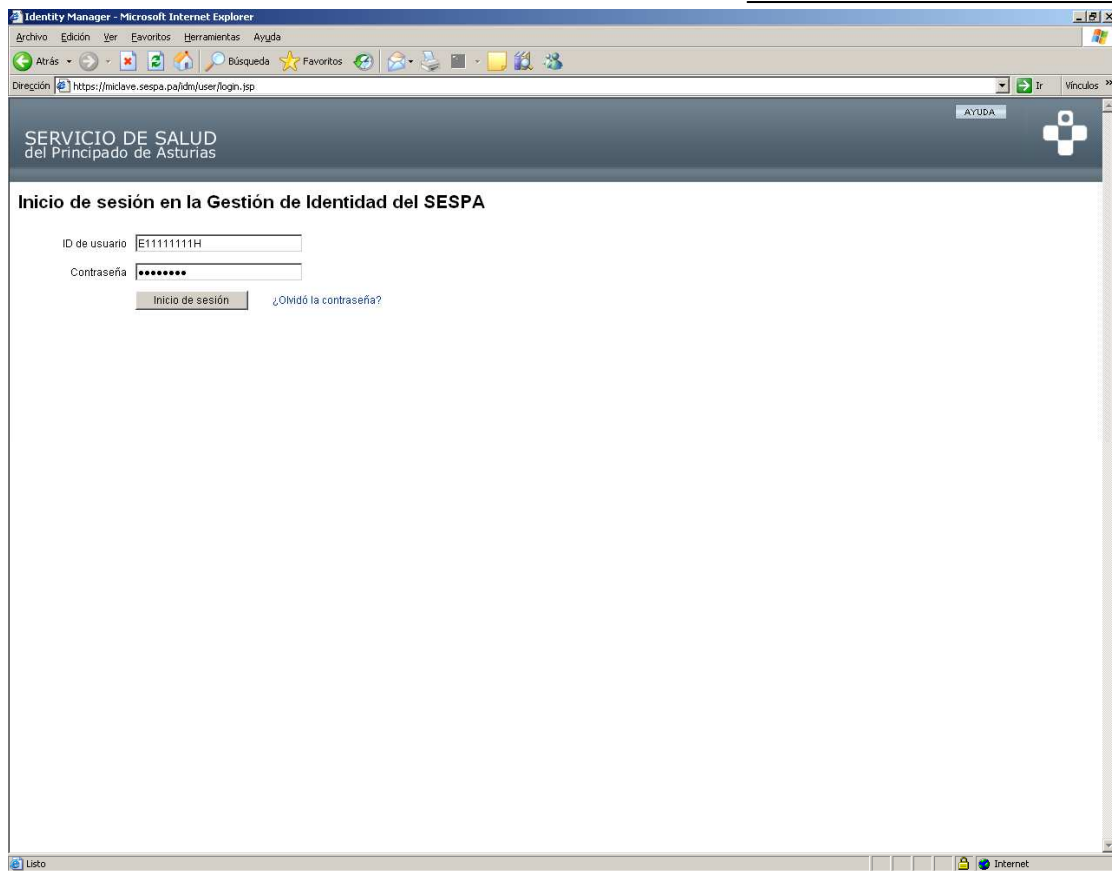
Identity Manager - Microsoft Internet Explorer

Archivo Edición Ver Favoritos Herramientas Ayuda

Atrás Búsqueda Favoritos

Dirección https://miclave.sespa.pa/idm/user/login.jsp Ir Vínculos

AYUDA

SERVICIO DE SALUD
del Principado de Asturias

Inicio de sesión en la Gestión de Identidad del SESPA

ID de usuario E11111111H

Contraseña ••••••••

Inicio de sesión ¿Olvidó la contraseña?

Listo Internet